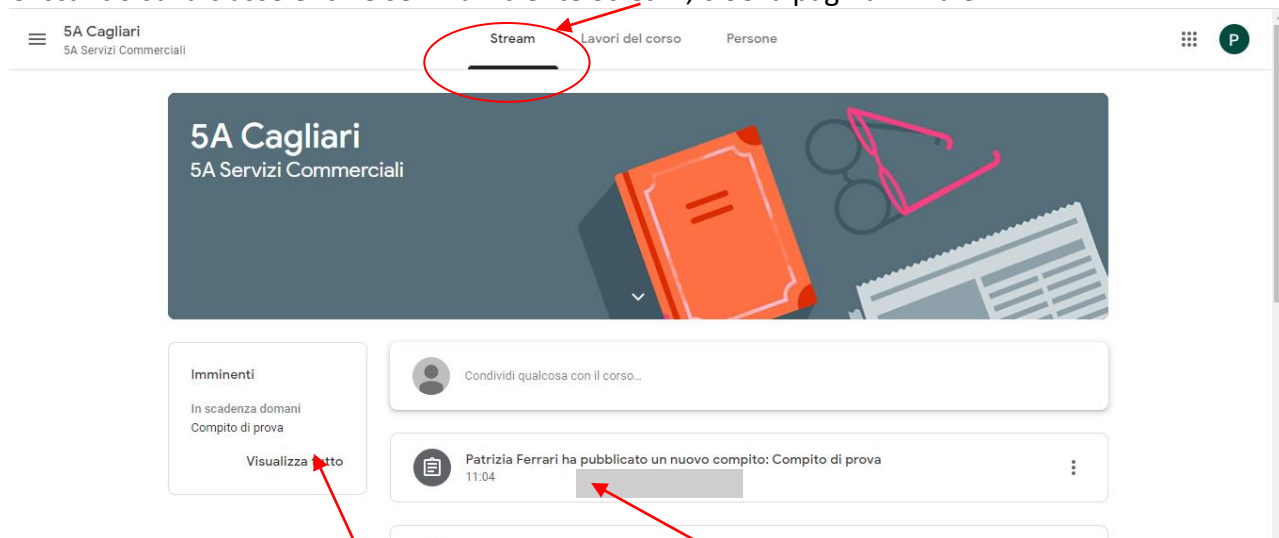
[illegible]

5A Cagliari
5A Servizi Commerciali

Stream Lavori del corso Persone

P

5A Cagliari
5A Servizi Commerciali

Imminenti

In scadenza domani
Compito di prova

Visualizza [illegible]tto

Condividi qualcosa con il corso...

Patrizia Ferrari ha pubblicato un nuovo compito: Compito di prova
11:04